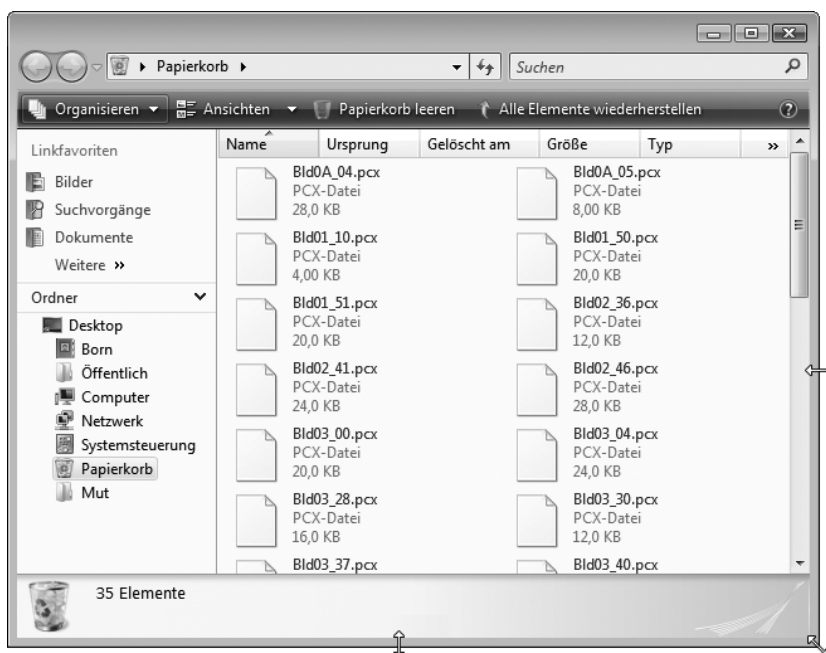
▸ Papierkorb ▸

Suchen

Organisieren ▾ Ansichten ▾ Papierkorb leeren Alle Elemente wiederherstellen

Linkfavoriten
Bilder
Suchvorgänge
Dokumente
Weitere »

Ordner
Desktop
Born
Öffentlich
Computer
Netzwerk
Systemsteuerung
Papierkorb
Mut

| Name | Ursprung | Gelöscht am | Größe | Typ | » |
|---|---|---|---|---|---|

Bld0A_04.pcx
PCX-Datei
28,0 KB

Bld0A_05.pcx
PCX-Datei
8,00 KB

Bld01_10.pcx
PCX-Datei
4,00 KB

Bld01_50.pcx
PCX-Datei
20,0 KB

Bld01_51.pcx
PCX-Datei
20,0 KB

Bld02_36.pcx
PCX-Datei
12,0 KB

Bld02_41.pcx
PCX-Datei
24,0 KB

Bld02_46.pcx
PCX-Datei
28,0 KB

Bld03_00.pcx
PCX-Datei
20,0 KB

Bld03_04.pcx
PCX-Datei
24,0 KB

Bld03_28.pcx
PCX-Datei
16,0 KB

Bld03_30.pcx
PCX-Datei
12,0 KB

Bld03_37.pcx

Bld03_40.pcx

35 Elemente